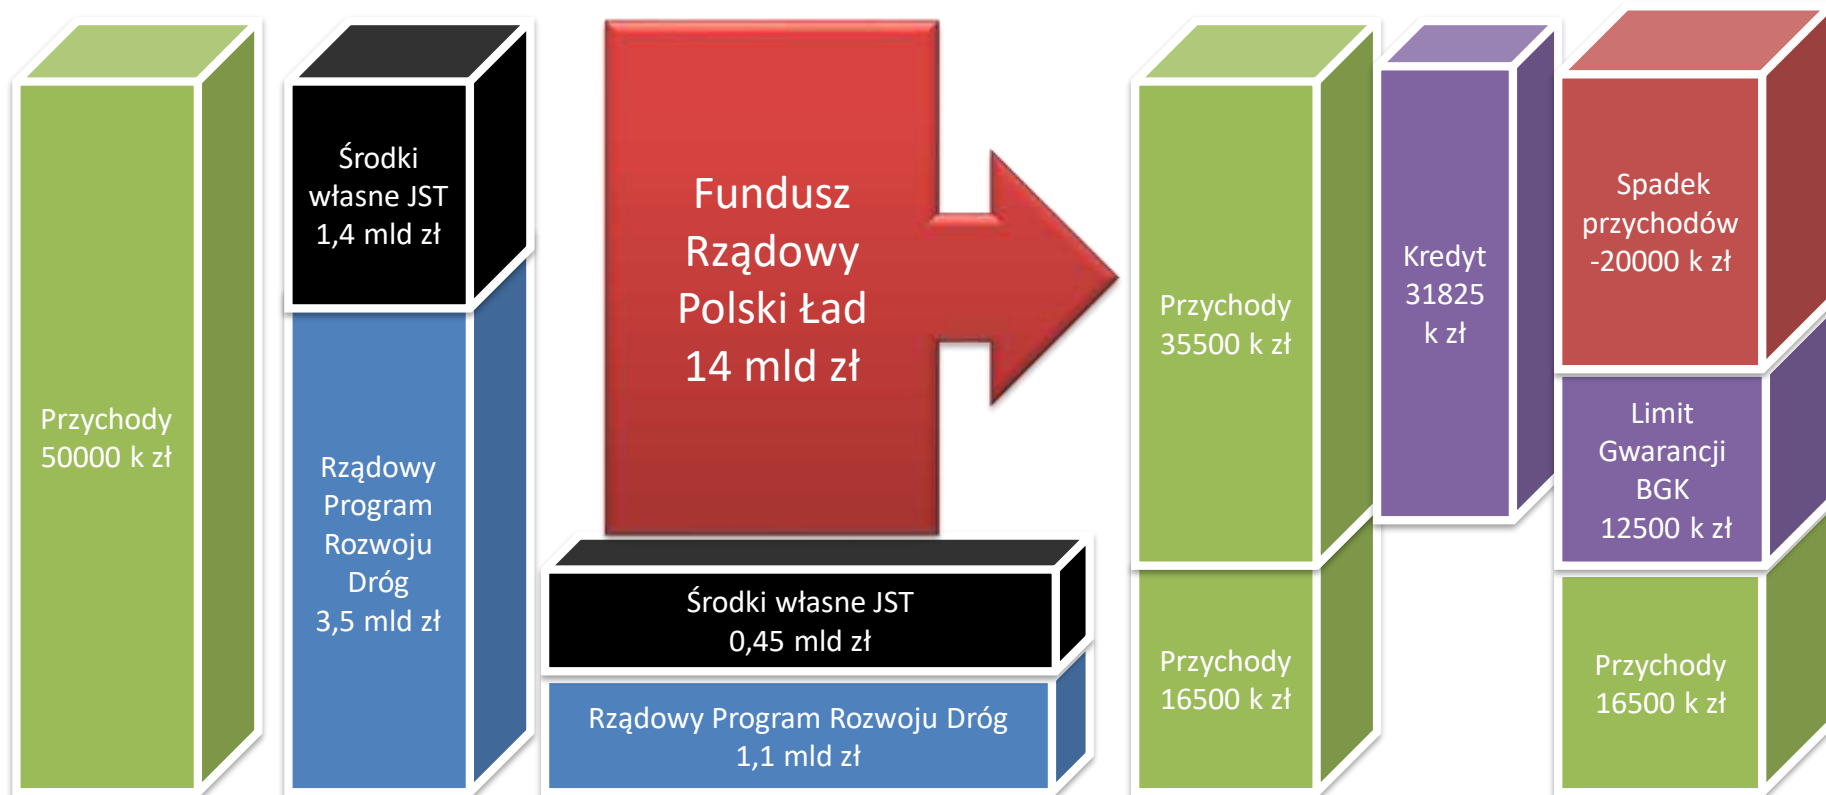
Przychody 50000 k zł

Środki własne JST 1,4 mld zł

Rządowy Program Rozwoju Dróg 3,5 mld zł

Fundusz Rządowy Polski Ład 14 mld zł

Środki własne JST 0,45 mld zł

Rządowy Program Rozwoju Dróg 1,1 mld zł

Przychody 35500 k zł

Przychody 16500 k zł

Kredyt 31825 k zł

Spadek przychodów -20000 k zł

Limit Gwarancji BGK 12500 k zł

Przychody 16500 k zł